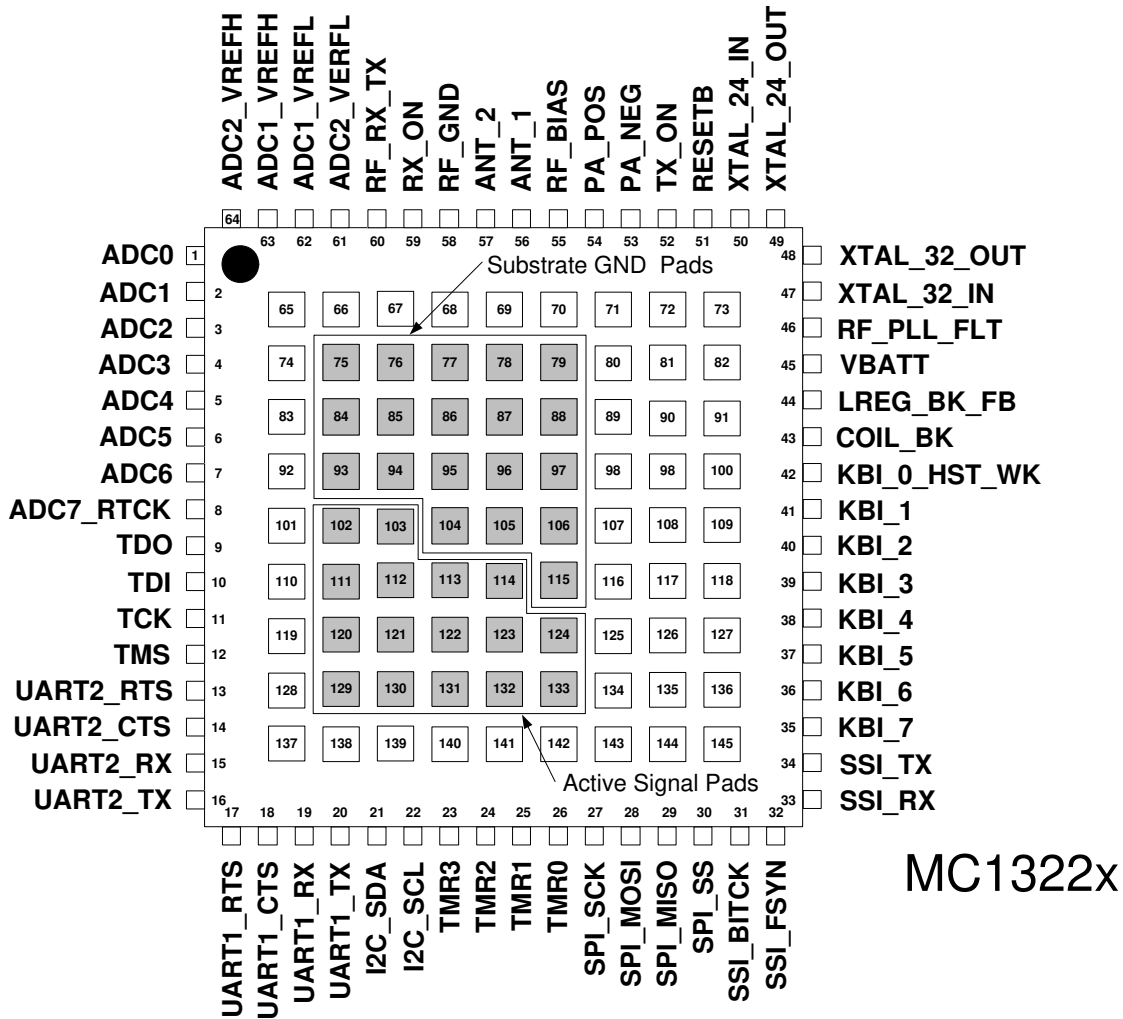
ADC2_VREFH ADC1_VREFH ADC1_VREFL ADC2_VERFL RF_RX_TX RX_ON RF_GND ANT_2 ANT_1 RF_BIAS PA_POS PA_NEG TX_ON RESETB XTAL_24_IN XTAL_24_OUT

64 63 62 61 60 59 58 57 56 55 54 53 52 51 50 49

Substrate GND Pads

ADC0 1
ADC1 2
ADC2 3
ADC3 4
ADC4 5
ADC5 6
ADC6 7
ADC7_RTCK 8
TDO 9
TDI 10
TCK 11
TMS 12
UART2_RTS 13
UART2_CTS 14
UART2_RX 15
UART2_TX 16

| 65 | 66 | 67 | 68 | 69 | 70 | 71 | 72 | 73 |
|---|---|---|---|---|---|---|---|---|
| 74 | 75 | 76 | 77 | 78 | 79 | 80 | 81 | 82 |
| 83 | 84 | 85 | 86 | 87 | 88 | 89 | 90 | 91 |
| 92 | 93 | 94 | 95 | 96 | 97 | 98 | 98 | 100 |
| 101 | 102 | 103 | 104 | 105 | 106 | 107 | 108 | 109 |
| 110 | 111 | 112 | 113 | 114 | 115 | 116 | 117 | 118 |
| 119 | 120 | 121 | 122 | 123 | 124 | 125 | 126 | 127 |
| 128 | 129 | 130 | 131 | 132 | 133 | 134 | 135 | 136 |
| 137 | 138 | 139 | 140 | 141 | 142 | 143 | 144 | 145 |

48 XTAL_32_OUT
47 XTAL_32_IN
46 RF_PLL_FLT
45 VBATT
44 LREG_BK_FB
43 COIL_BK
42 KBI_0_HST_WK
41 KBI_1
40 KBI_2
39 KBI_3
38 KBI_4
37 KBI_5
36 KBI_6
35 KBI_7
34 SSI_TX
33 SSI_RX

Active Signal Pads

17 18 19 20 21 22 23 24 25 26 27 28 29 30 31 32

UART1_RTS UART1_CTS UART1_RX UART1_TX I2C_SDA I2C_SCL TMR3 TMR2 TMR1 TMR0 SPI_SCK SPI_MOSI SPI_MISO SPI_SS SSI_BITCK SSI_FSYN

MC1322x